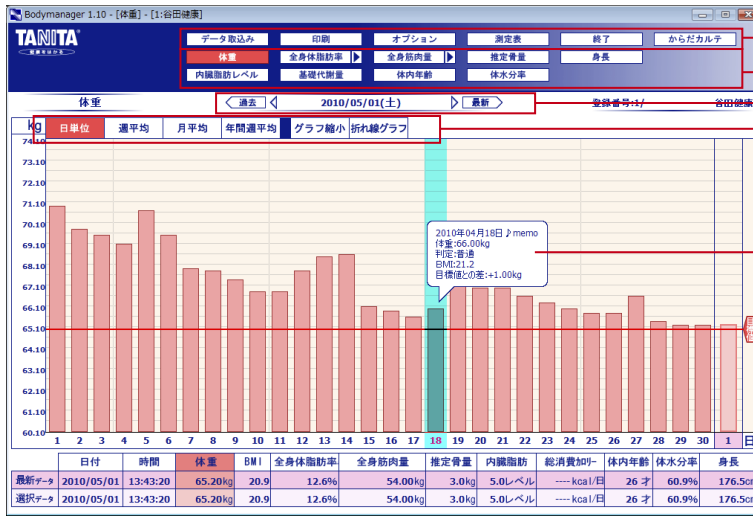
Bodymanager 1.10 - [体重] - [1:谷田健康]

TANITA

データ取込み | 印刷 | オプション | 測定表 | 終了 | からだカルテ
体重 | 全身体脂肪率 | 全身筋肉量 | 推定骨量 | 身長
内臓脂肪レベル | 基礎代謝量 | 体内年齢 | 体水分率

体重
過去 | 2010/05/01(土) | 最新
登録番号:1/ 谷田健康

kg
日単位 | 週平均 | 月平均 | 年間週平均 | グラフ縮小 | 折れ線グラフ

74.00
73.10
72.10
71.10
70.10
69.10
68.10
67.10
66.10
65.10
64.10
63.10
62.10
61.10
60.10

2010年04月18日 ♪memo
体重:66.00kg
判定:普通
BMI:21.2
目標値との差:+1.00kg

1 2 3 4 5 6 7 8 9 10 11 12 13 14 15 16 17 18 19 20 21 22 23 24 25 26 27 28 29 30 1 日

| | 日付 | 時間 | 体重 | BMI | 全身体脂肪率 | 全身筋肉量 | 推定骨量 | 内臓脂肪 | 総消費カロリー | 体内年齢 | 体水分率 | 身長 |
|---|---|---|---|---|---|---|---|---|---|---|---|---|
| 最新データ | 2010/05/01 | 13:43:20 | 65.20kg | 20.9 | 12.6% | 54.00kg | 3.0kg | 5.0レベル | ---- kcal/日 | 26 才 | 60.9% | 176.5c |
| 選択データ | 2010/05/01 | 13:43:20 | 65.20kg | 20.9 | 12.6% | 54.00kg | 3.0kg | 5.0レベル | ---- kcal/日 | 26 才 | 60.9% | 176.5c |